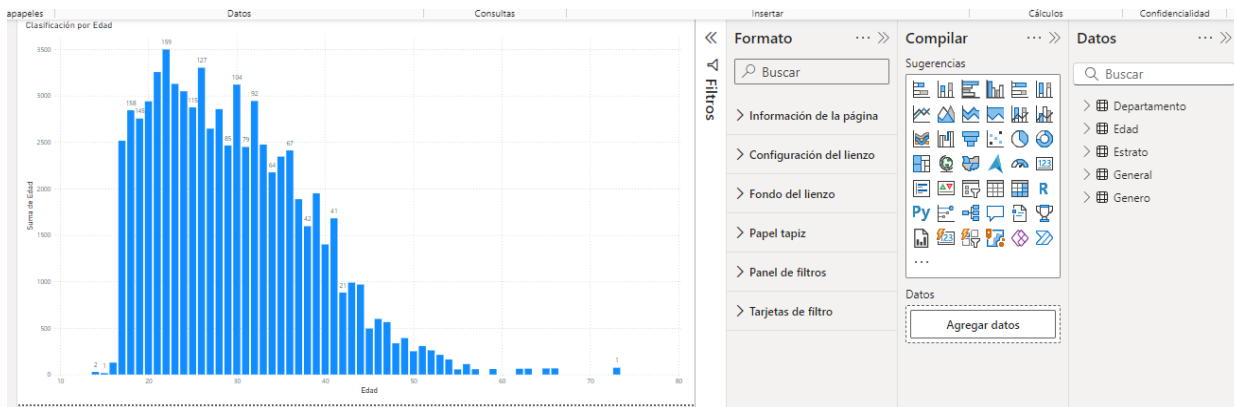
apapeles Datos Consultas Insertar Cálculos Confidencialidad

Clasificación por Edad

Suma de Edad

3500
3000
2500
2000
1500
1000
500
0

10 20 30 40 50 60 70 80

Edad

2 1 158 148 159 117 127 104 85 79 92 64 67 42 41 21 1

« Filtros

Formato ··· »

Buscar

Información de la página

Configuración del lienzo

Fondo del lienzo

Papel tapiz

Panel de filtros

Tarjetas de filtro

Compilar ··· »

Sugerencias

R

Py

···

Datos

Agregar datos

Datos ··· »

Buscar

Departamento

Edad

Estrato

General

Genero